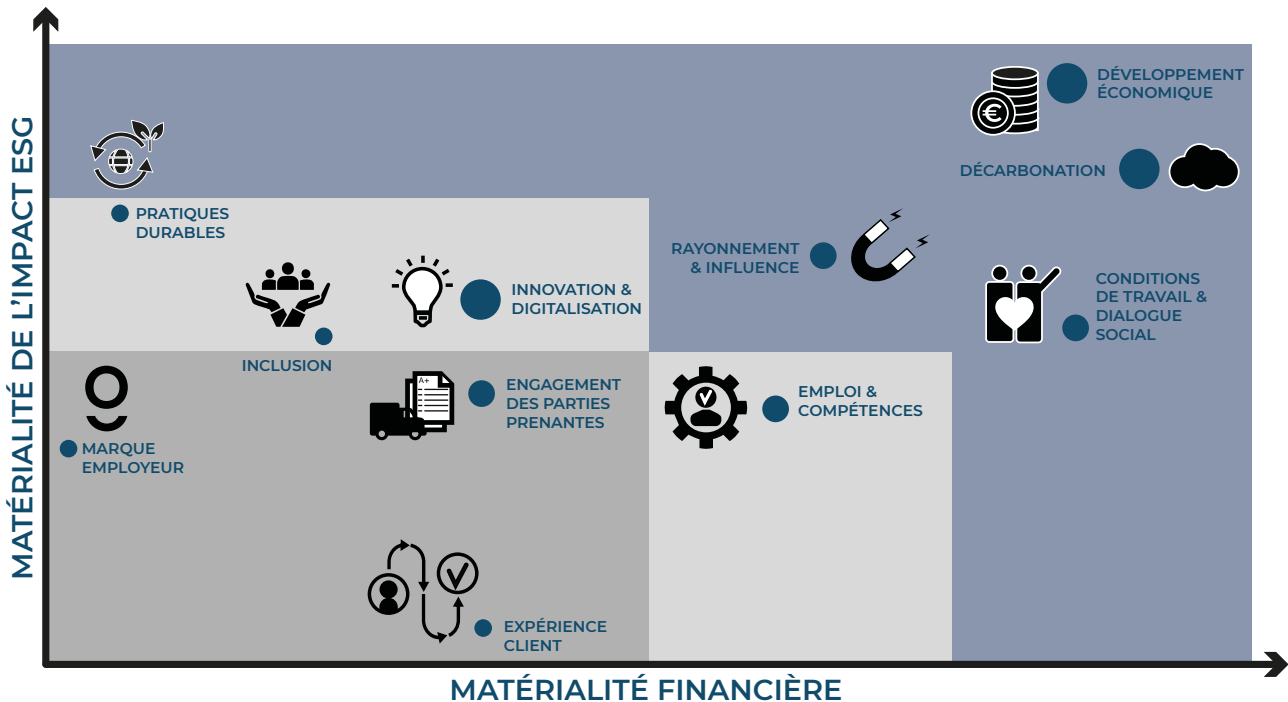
MATÉRIALITÉ DE L'IMPACT ESG

DÉVELOPPEMENT ÉCONOMIQUE

DÉCARBONATION

PRATIQUES DURABLES

RAYONNEMENT & INFLUENCE

INNOVATION & DIGITALISATION

CONDITIONS DE TRAVAIL & DIALOGUE SOCIAL

INCLUSION

ENGAGEMENT DES PARTIES PRENANTES

EMPLOI & COMPÉTENCES

MARQUE EMPLOYEUR

EXPÉRIENCE CLIENT

MATÉRIALITÉ FINANCIÈRE